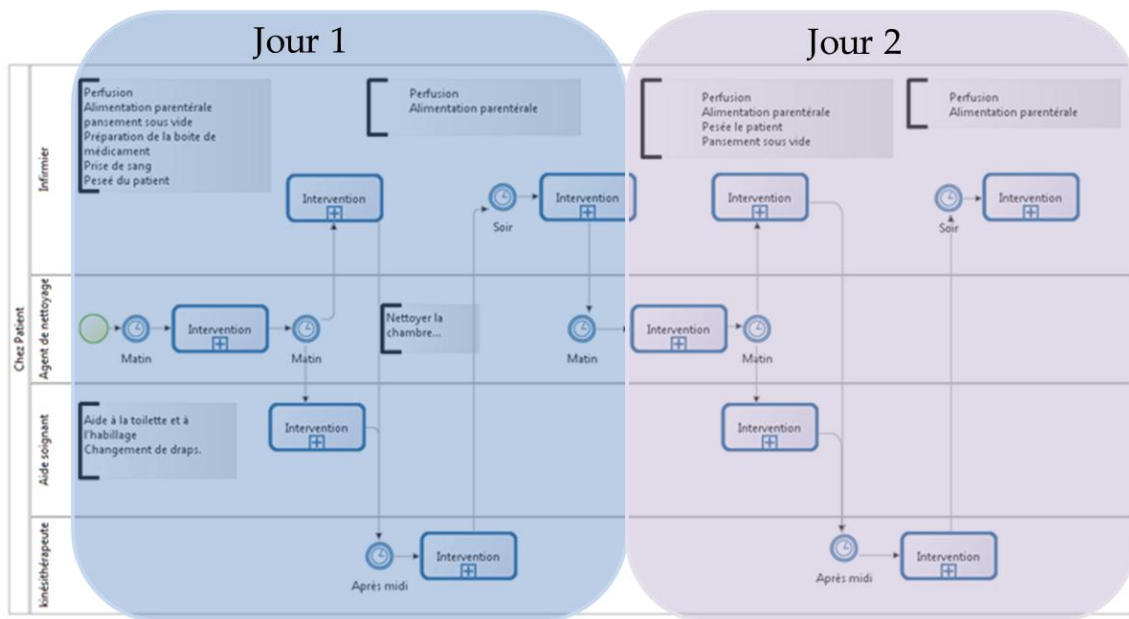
Jour 1

Jour 2

Chez Patient

Infirmier

Perfusion
Alimentation parentérale
pansement sous vide
Préparation de la boite de médicament
Prise de sang
Peseé du patient

Perfusion
Alimentation parentérale

Intervention

Soir

Intervention

Perfusion
Alimentation parentérale
Pesée le patient
Pansement sous vide

Perfusion
Alimentation parentérale

Intervention

Soir

Intervention

Agent de nettoyage

Matin

Intervention

Matin

Nettoyer la chambre...

Matin

Intervention

Matin

Aide soignant

Aide à la toilette et à l'habillage
Changement de draps.

Intervention

Intervention

kinésithérapeute

Après midi

Intervention

Après midi

Intervention